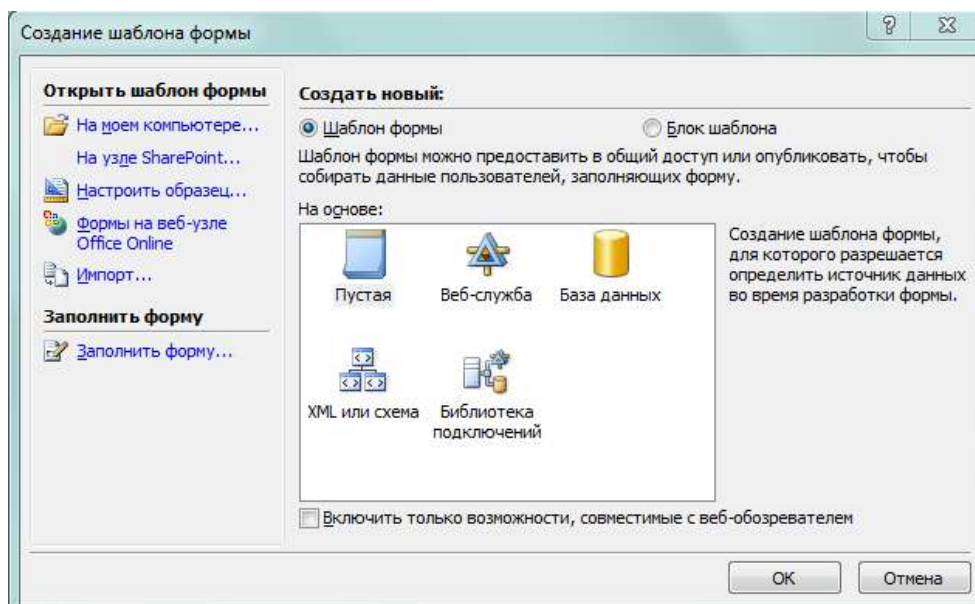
Создание шаблона формы

?

Открыть шаблон формы

На моем компьютере...

На узле SharePoint...

Настроить образец...

Формы на веб-узле Office Online

Импорт...

Заполнить форму

Заполнить форму...

Создать новый:

Шаблон формы

Блок шаблона

Шаблон формы можно предоставить в общий доступ или опубликовать, чтобы собирать данные пользователей, заполняющих форму.

На основе:

Пустая

Веб-служба

База данных

XML или схема

Библиотека подключений

Создание шаблона формы, для которого разрешается определить источник данных во время разработки формы.

Включить только возможности, совместимые с веб-обозревателем

OK

Отмена